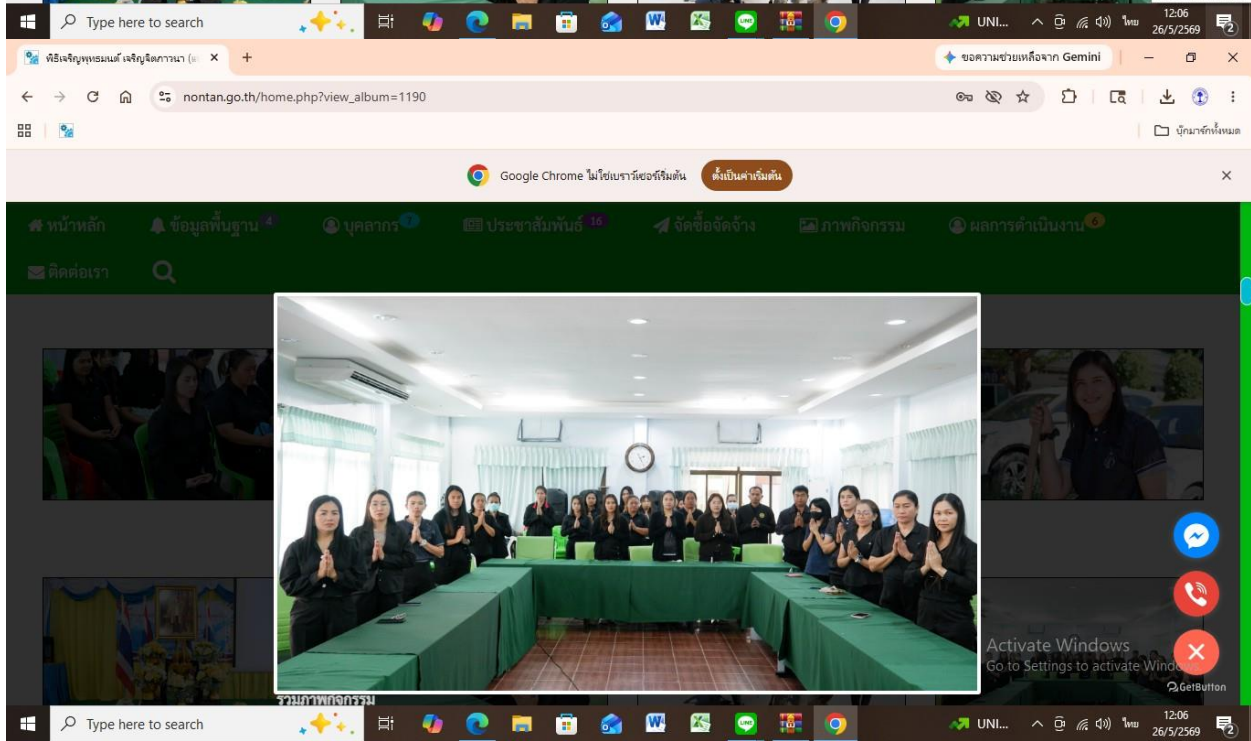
Type here to search
UNI... ไทย 12:06 26/5/2569

พิธีเจริญพุทธมนต์ เจริญจิตภาวนา (๑ ×
+
ขอความช่วยเหลือจาก Gemini
nontan.go.th/home.php?view_album=1190
บุ๊กมาร์กทั้งหมด
Google Chrome ไม่ใช่เบราว์เซอร์เริ่มต้น
ตั้งเป็นค่าเริ่มต้น
×

หน้าหลัก
ข้อมูลพื้นฐาน 4
บุคลากร 7
ประชาสัมพันธ์ 16
จัดซื้อจัดจ้าง
ภาพกิจกรรม
ผลการดำเนินงาน 6
ติดต่อเรา

รวมภาพกิจกรรม

Activate Windows
Go to Settings to activate Windows.
GetButton

Type here to search
UNI... ไทย 12:06 26/5/2569